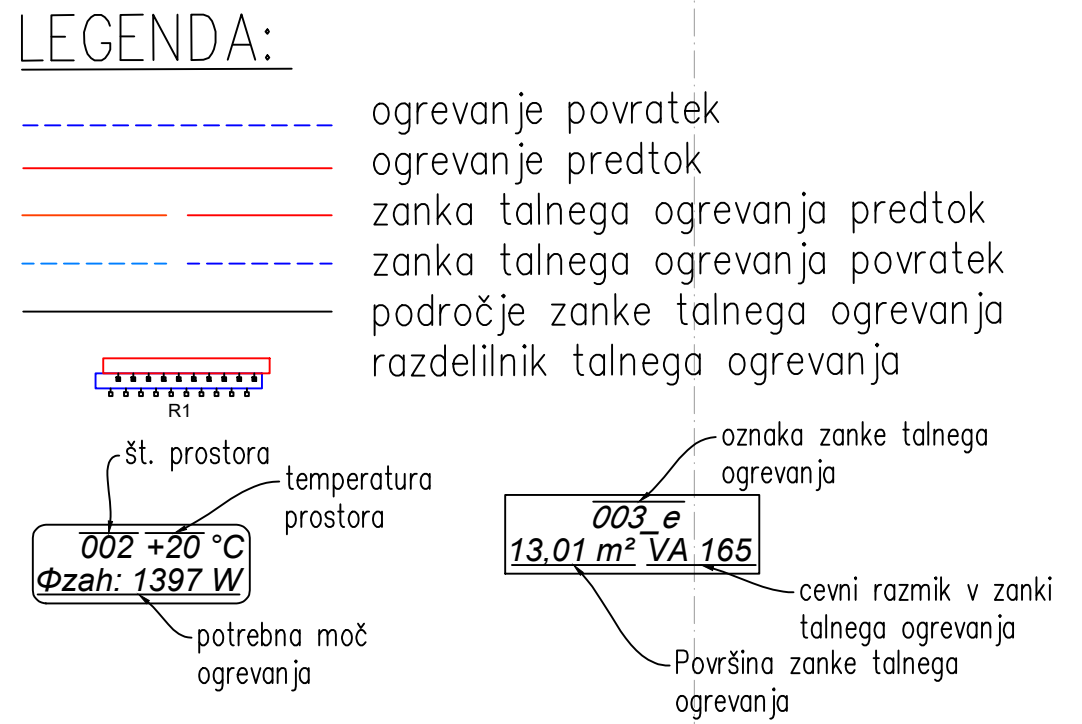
LEGENDA:

ogrevanje povratek
ogrevanje predtok
zanka talnega ogrevanja predtok
zanka talnega ogrevanja povratek
področje zanke talnega ogrevanja
razdelilnik talnega ogrevanja

R1

št. prostora
temperatura prostora
002 +20 °C
Φzah: 1397 W
potrebna moč ogrevanja

oznaka zanke talnega ogrevanja
003_e
13,01 m² VA 165
cevni razmik v zanki talnega ogrevanja
Površina zanke talnega ogrevanja